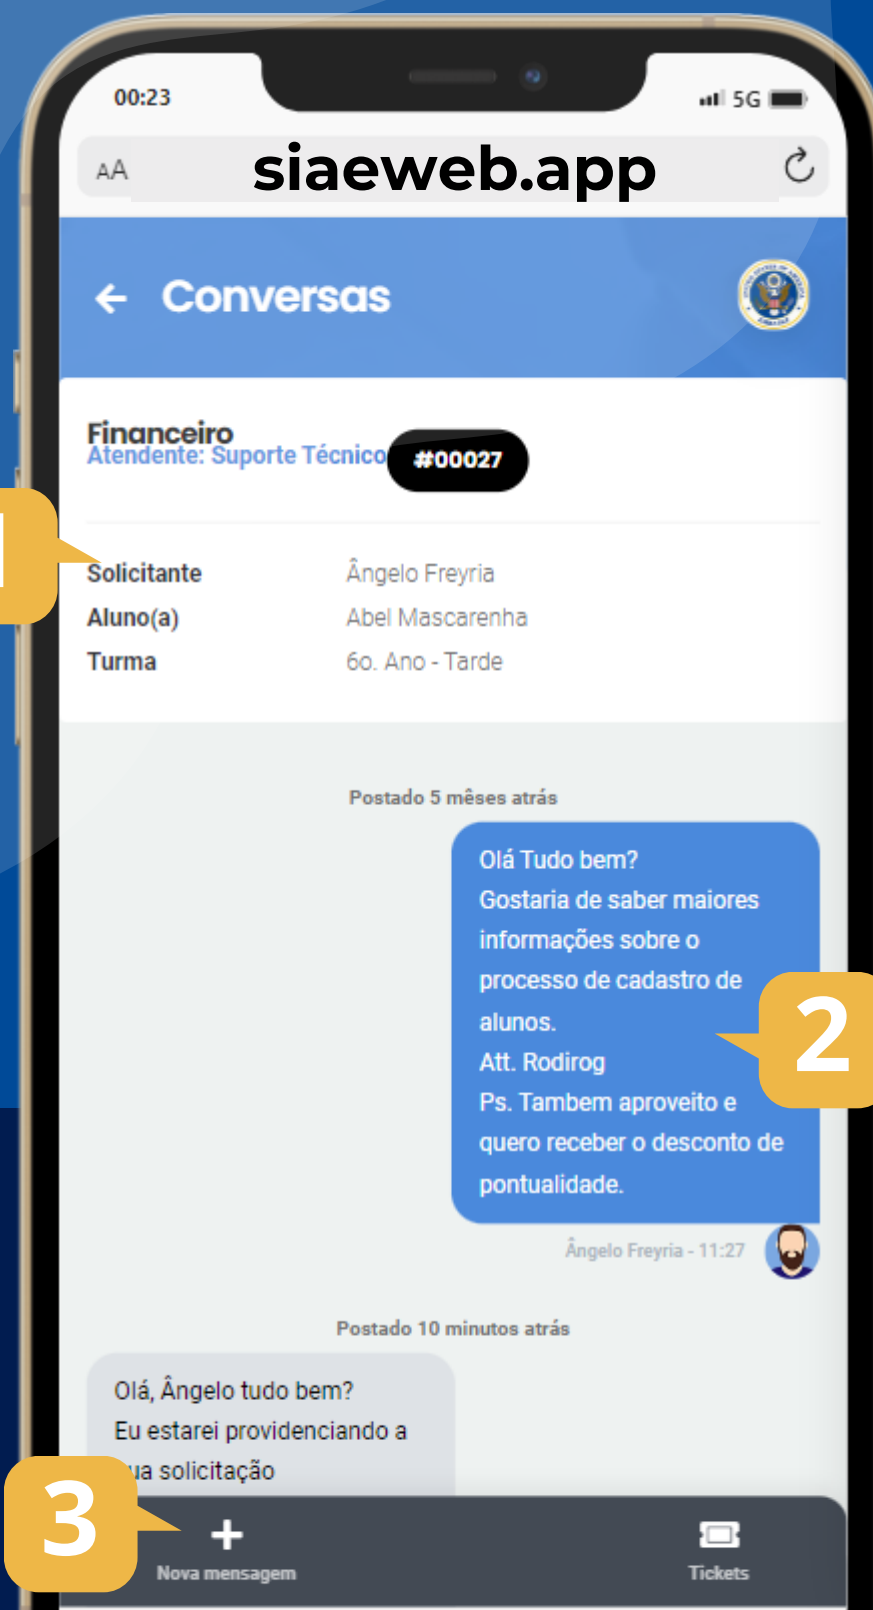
00:23

5G

AA siaeweb.app

Conversas

Financeiro
Atendente: Suporte Técnico #00027

1

Solicitante Ângelo Freyria
Aluno(a) Abel Mascarenha
Turma 6o. Ano - Tarde

Postado 5 mêses atrás

Olá Tudo bem?
Gostaria de saber maiores informações sobre o processo de cadastro de alunos.
Att. Rodirog
Ps. Tambem aproveito e quero receber o desconto de pontualidade.

2

Ângelo Freyria - 11:27

Postado 10 minutos atrás

Olá, Ângelo tudo bem?
Eu estarei providenciando a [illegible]ua solicitação

3

Nova mensagem

Tickets